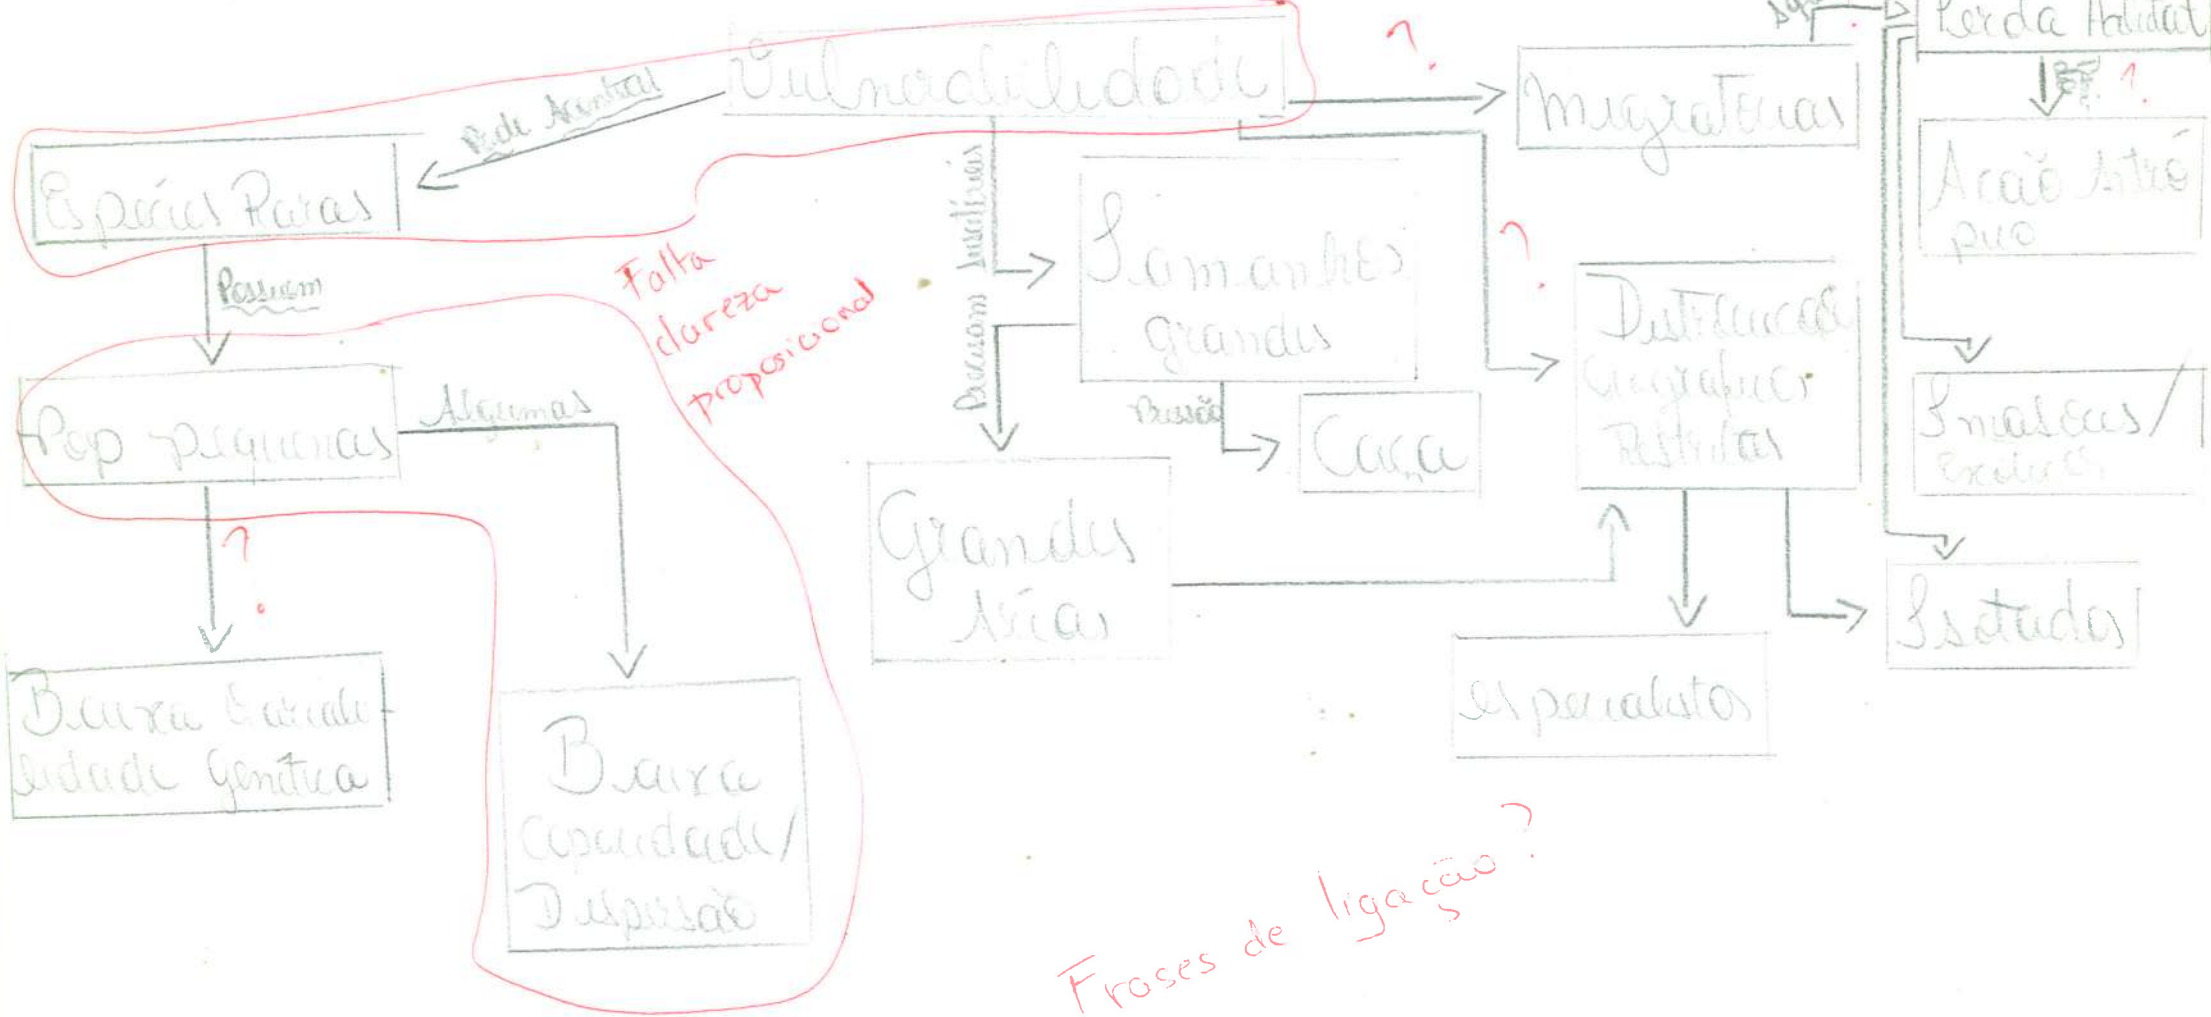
Vulnerabilidade
Pode Acontecer
Espécies Raras
Possuem
Pop pequenas
Algumas
Baixa Variabilidade Genética
Baixa Capacidade/ Dispersão
Falta clareza proposicional
Indivíduos
Tamanhos grandes
Possuem
Grandes Áreas
Pressão
Caça
Migratórias
Distribuição Geográfica Restritas
Especialistas
Perda Habitat
Ação Antrópica
Endêmicas/ Exclusivas
Isoladas
?
?
?
Frases de ligação?